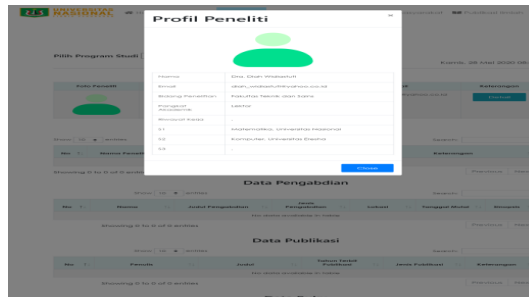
Profil Peneliti

×

| | |
|---|---|
| Nama | Dra. Dian Widiastuti |
| Email | dian_widiastuti@yahoo.co.id |
| Bidang Penelitian | Fakultas Teknik dan Sains |
| Fungsional Akademik | Lektor |
| Rumpun Kerja | - |
| S1 | Matematika, Universitas Nasional |
| S2 | Komputer, Universitas Depok |
| S3 | - |

Close

UNIVERSITAS NASIONAL

Pilih Program Studi

Kamis, 26 Mei 2020 08:

Foto Peneliti

Keterangan

Detail

Show 10 entries

Search:

No

Showing 0 to 0 of 0 entries

Previous Next

Data Pengabdian

Show 10 entries

Search:

No

Nama

Judul Pengabdian

Jenis Pengabdian

Lokasi

Tanggal Mulai

Selesai

No data available in table

Showing 0 to 0 of 0 entries

Previous Next

Data Publikasi

Show 10 entries

Search:

No

Penulis

Judul

Status Tahun Publikasi

Jenis Publikasi

Keterangan

No data available in table

Showing 0 to 0 of 0 entries

Previous Next